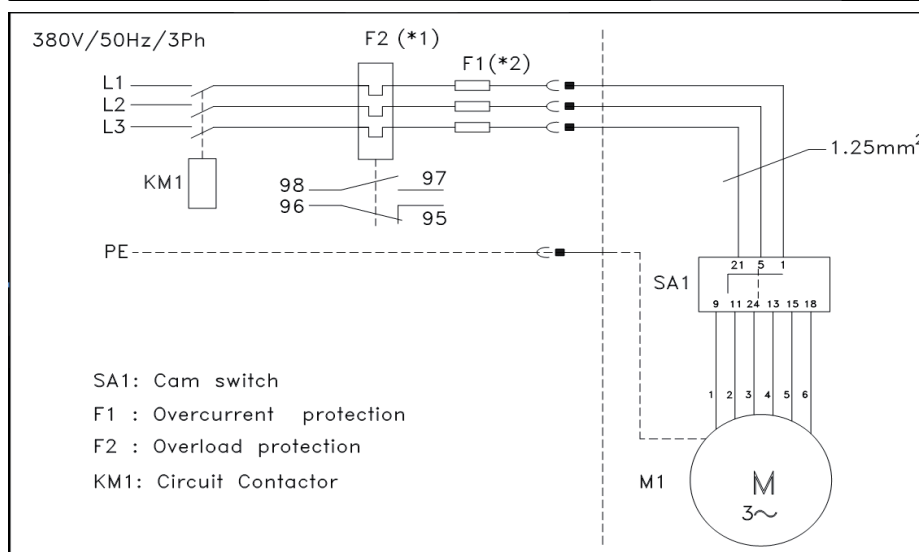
380V/50Hz/3Ph

F2 (*1)

F1(*2)

L1
L2
L3

KM1

98
96
97
95

1.25mm²

PE

SA1

21 5 1

9 11 24 13 15 18

1 2 3 4 5 6

SA1: Cam switch
F1 : Overcurrent protection
F2 : Overload protection
KM1: Circuit Contactor

M1

M
3~